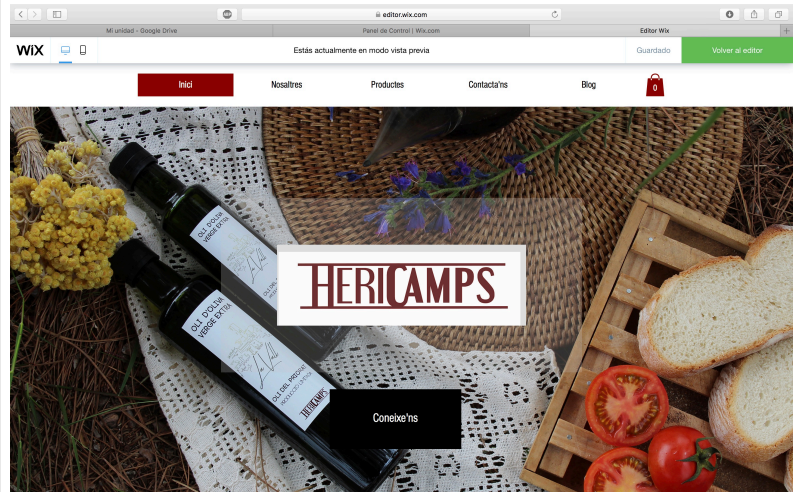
editor.wix.com

Mi unidad - Google Drive

Panel de Control | Wix.com

Editor Wix

WiX

Estás actualmente en modo vista previa

Guardado

Volver al editor

Inici

Nosaltres

Productes

Contacta'ns

Blog

0

HERICAMPS

OLI D'OLIVA VERGE EXTRA

OLI D'OLIVA VERGE EXTRA

OLI DEL MASSÍS

HERICAMPS

Coneixe'ns